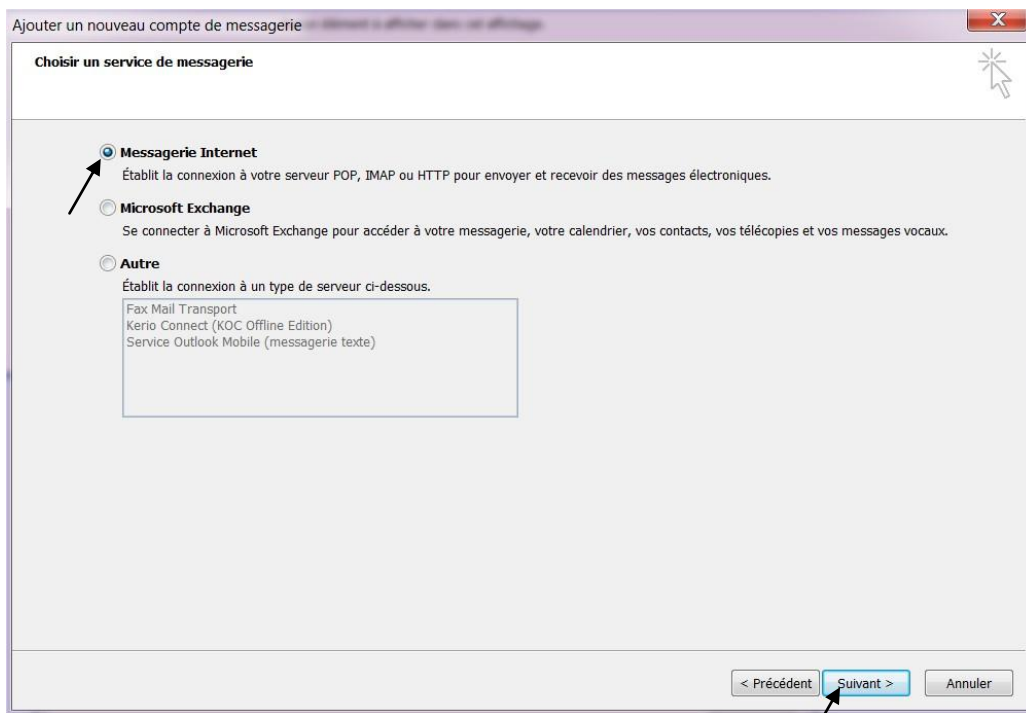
Ajouter un nouveau compte de messagerie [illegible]

X

Choisir un service de messagerie

Messagerie Internet
Établit la connexion à votre serveur POP, IMAP ou HTTP pour envoyer et recevoir des messages électroniques.

Microsoft Exchange
Se connecter à Microsoft Exchange pour accéder à votre messagerie, votre calendrier, vos contacts, vos télécopies et vos messages vocaux.

Autre
Établit la connexion à un type de serveur ci-dessous.

Fax Mail Transport
Kerio Connect (KOC Offline Edition)
Service Outlook Mobile (messagerie texte)

< Précédent | Suivant > | Annuler